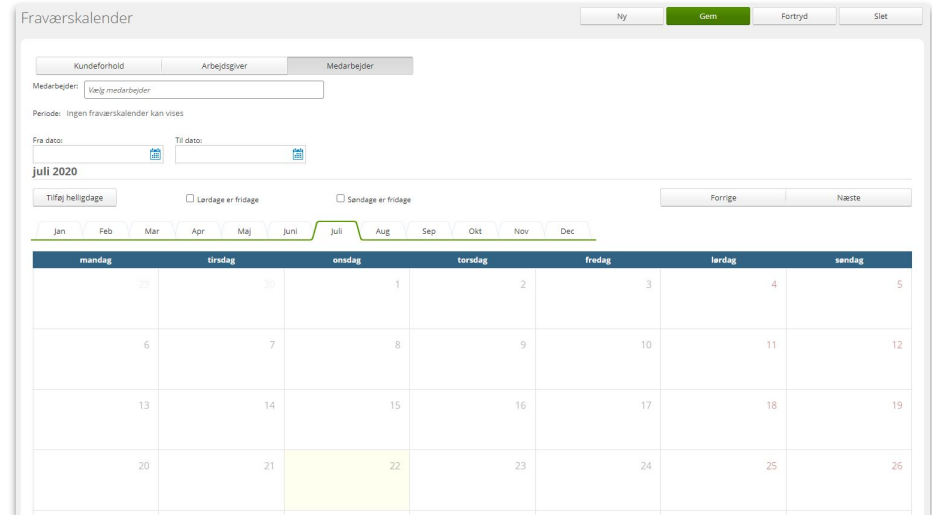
Fraværskalender

Ny | Gem | Fortryd | Slet

Kundeforhold | Arbejdsgiver | Medarbejder

Medarbejder: Vælg medarbejder

Periode: Ingen fraværskalender kan vises

Fra dato:
Til dato:

juli 2020

Tilføj helligdage
Lørdage er fridage
Søndage er fridage

Forrige | Næste

Jan | Feb | Mar | Apr | Maj | Juni | Juli | Aug | Sep | Okt | Nov | Dec

| mandag | tirsdag | onsdag | torsdag | fredag | lørdag | søndag |
|---|---|---|---|---|---|---|
| 29 | 30 | 1 | 2 | 3 | 4 | 5 |
| 6 | 7 | 8 | 9 | 10 | 11 | 12 |
| 13 | 14 | 15 | 16 | 17 | 18 | 19 |
| 20 | 21 | 22 | 23 | 24 | 25 | 26 |